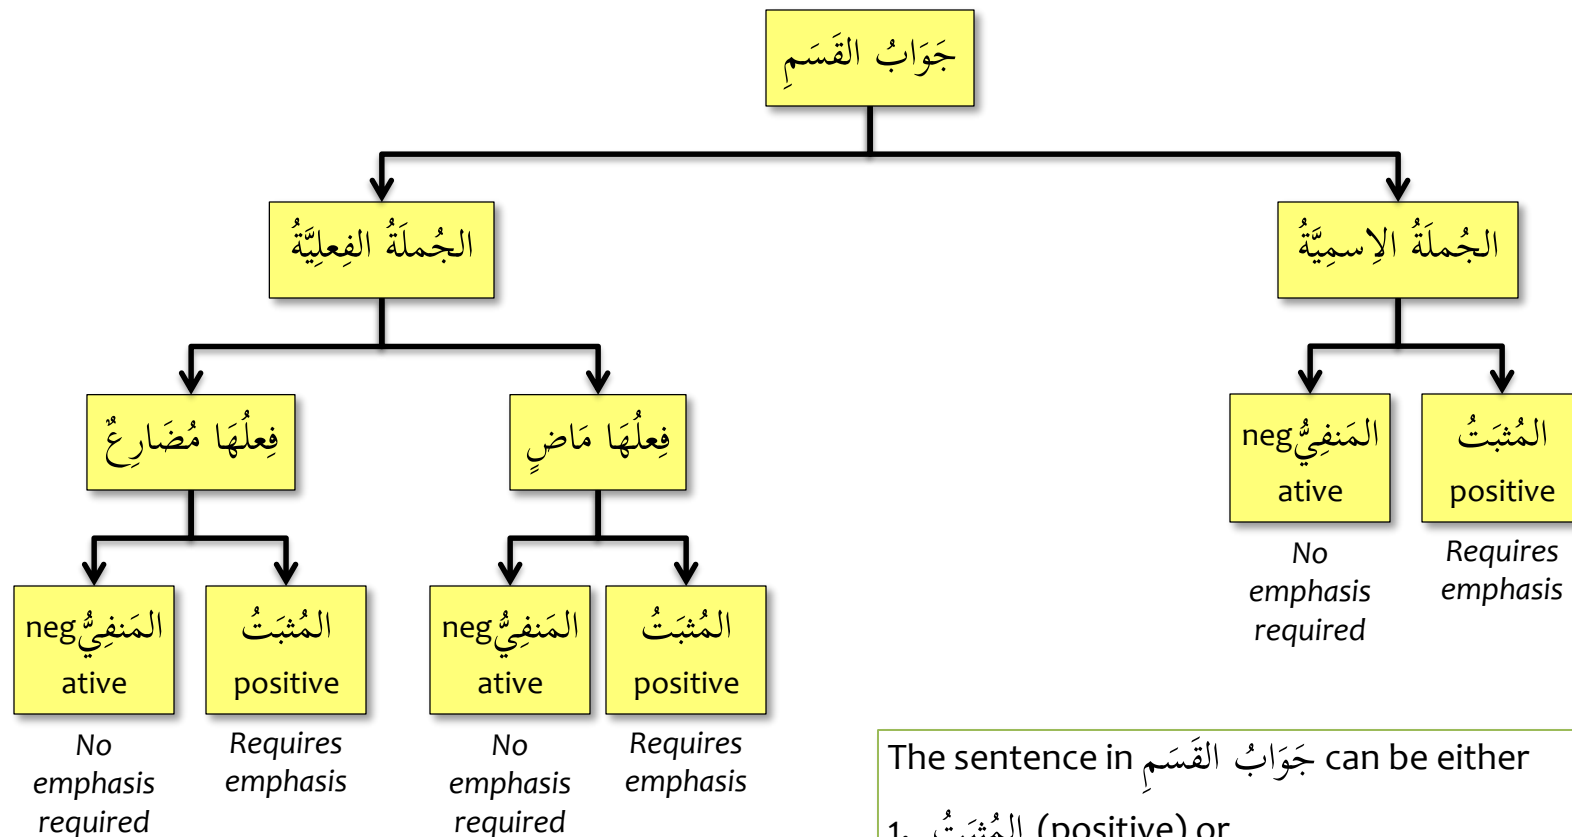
جَوَابُ القَسَمِ

الجُملَةُ الفِعلِيَّةُ

الجُملَةُ الإِسمِيَّةُ

فِعلُهَا مُضَارِعٌ

فِعلُهَا مَاضٍ

المَنفِيُّ negative

المُثبَتُ positive

No emphasis required

Requires emphasis

المَنفِيُّ negative

المُثبَتُ positive

No emphasis required

Requires emphasis

المَنفِيُّ negative

المُثبَتُ positive

No emphasis required

Requires emphasis

The sentence in جَوَابُ القَسَمِ can be either

1. المُثبَتُ (positive) or